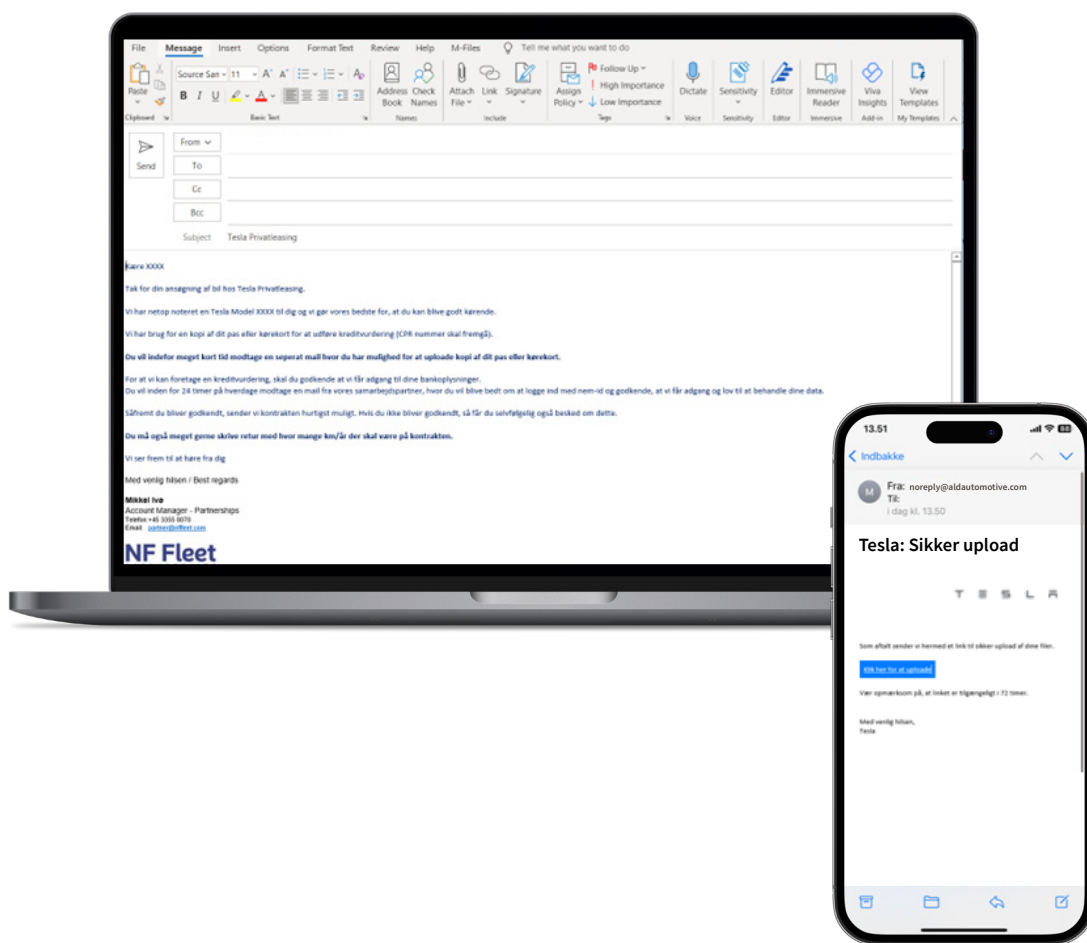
File Message Insert Options Format Text Review Help M-Files Tell me what you want to do

Paste Clipboard Source San 11 A A B I U A Basic Text Address Book Check Names Names Attach File Link Signature Include Assign Policy Follow Up High Importance Low Importance Tags Dictate Voice Sensitivity Sensitivity Editor Editor Immersive Reader Immersive Viva Insights Add-in View Templates My Templates

Send From To Cc Bcc Subject Tesla Privatleasing

Kære XXXX

Tak for din ansøgning af bil hos Tesla Privatleasing.

Vi har netop noteret en Tesla Model XXXX til dig og vi gør vores bedste for, at du kan blive godt kørende.

Vi har brug for en kopi af dit pas eller kørekort for at udføre kreditvurdering (CPR nummer skal fremgå).

Du vil indefor meget kort tid modtage en seperat mail hvor du har mulighed for at uploade kopi af dit pas eller kørekort.

For at vi kan foretage en kreditvurdering, skal du godkende at vi får adgang til dine bankoplysninger.
Du vil inden for 24 timer på hverdage modtage en mail fra vores samarbejdspartner, hvor du vil blive bedt om at logge ind med nem-id og godkende, at vi får adgang og lov til at behandle dine data.

Såfremt du bliver godkendt, sender vi kontrakten hurtigst muligt. Hvis du ikke bliver godkendt, så får du selvfølgelig også besked om dette.

Du må også meget gerne skrive retur med hvor mange km/år der skal være på kontrakten.

Vi ser frem til at høre fra dig

Med venlig hilsen / Best regards

Mikkel Ivø
Account Manager - Partnerships
Telefon +45 3355 0070
Email partner@nffleet.com

NF Fleet

13.51
Indbakke
Fra: noreply@aldautomotive.com
Til:
i dag kl. 13.50

Tesla: Sikker upload

TESLA

Som aftalt sender vi hermed et link til sikker upload af dine filer.

Klik her for at uploade

Vær opmærksom på, at linket er tilgængeligt i 72 timer.

Med venlig hilsen,
Tesla